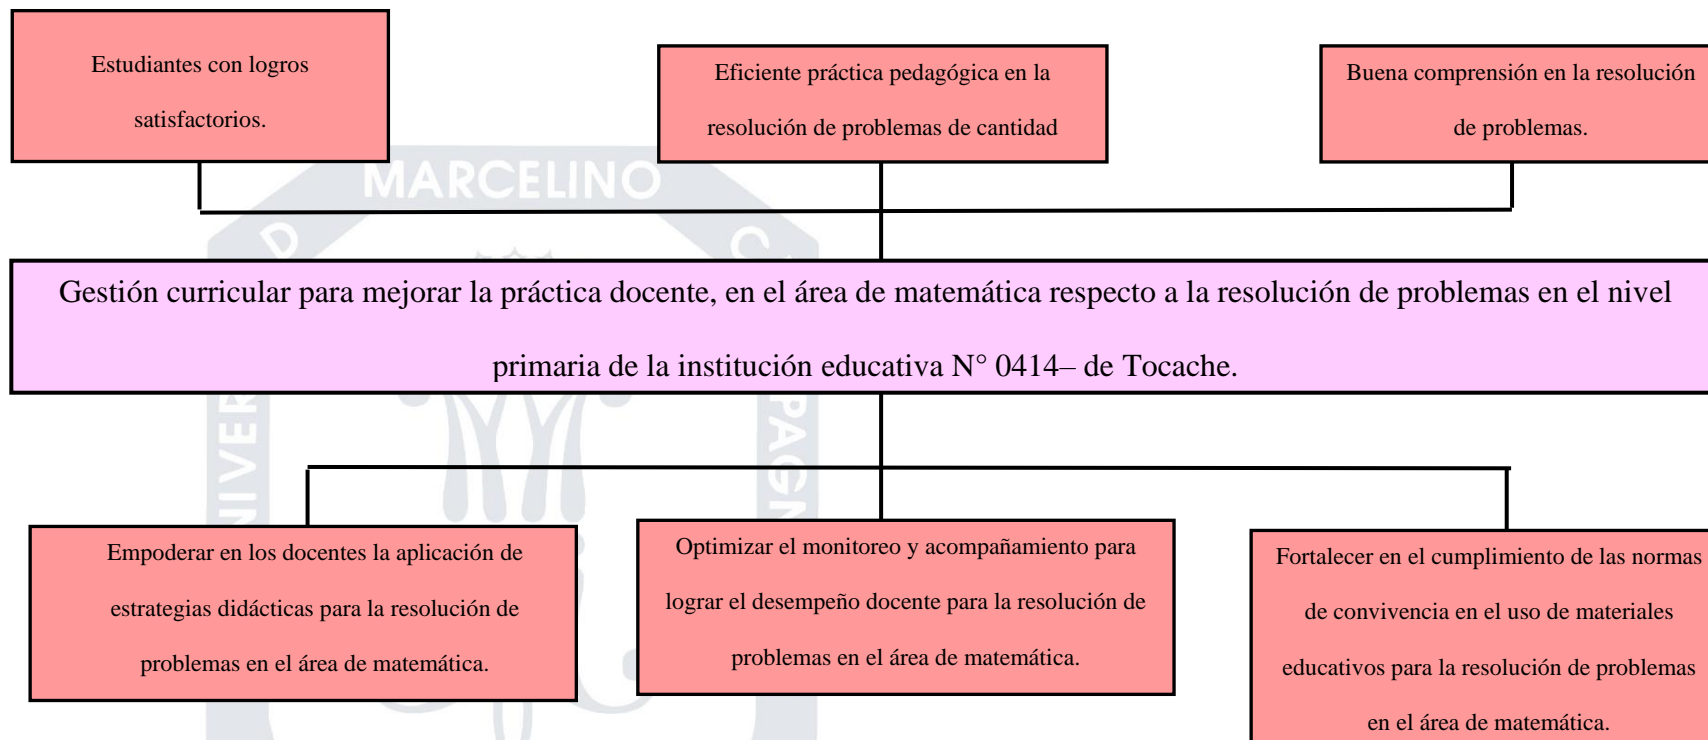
Estudiantes con logros satisfactorios.

Eficiente práctica pedagógica en la resolución de problemas de cantidad

Buena comprensión en la resolución de problemas.

MARCELINO

Gestión curricular para mejorar la práctica docente, en el área de matemática respecto a la resolución de problemas en el nivel primaria de la institución educativa N° 0414– de Tocache.

Empoderar en los docentes la aplicación de estrategias didácticas para la resolución de problemas en el área de matemática.

Optimizar el monitoreo y acompañamiento para lograr el desempeño docente para la resolución de problemas en el área de matemática.

Fortalecer en el cumplimiento de las normas de convivencia en el uso de materiales educativos para la resolución de problemas en el área de matemática.